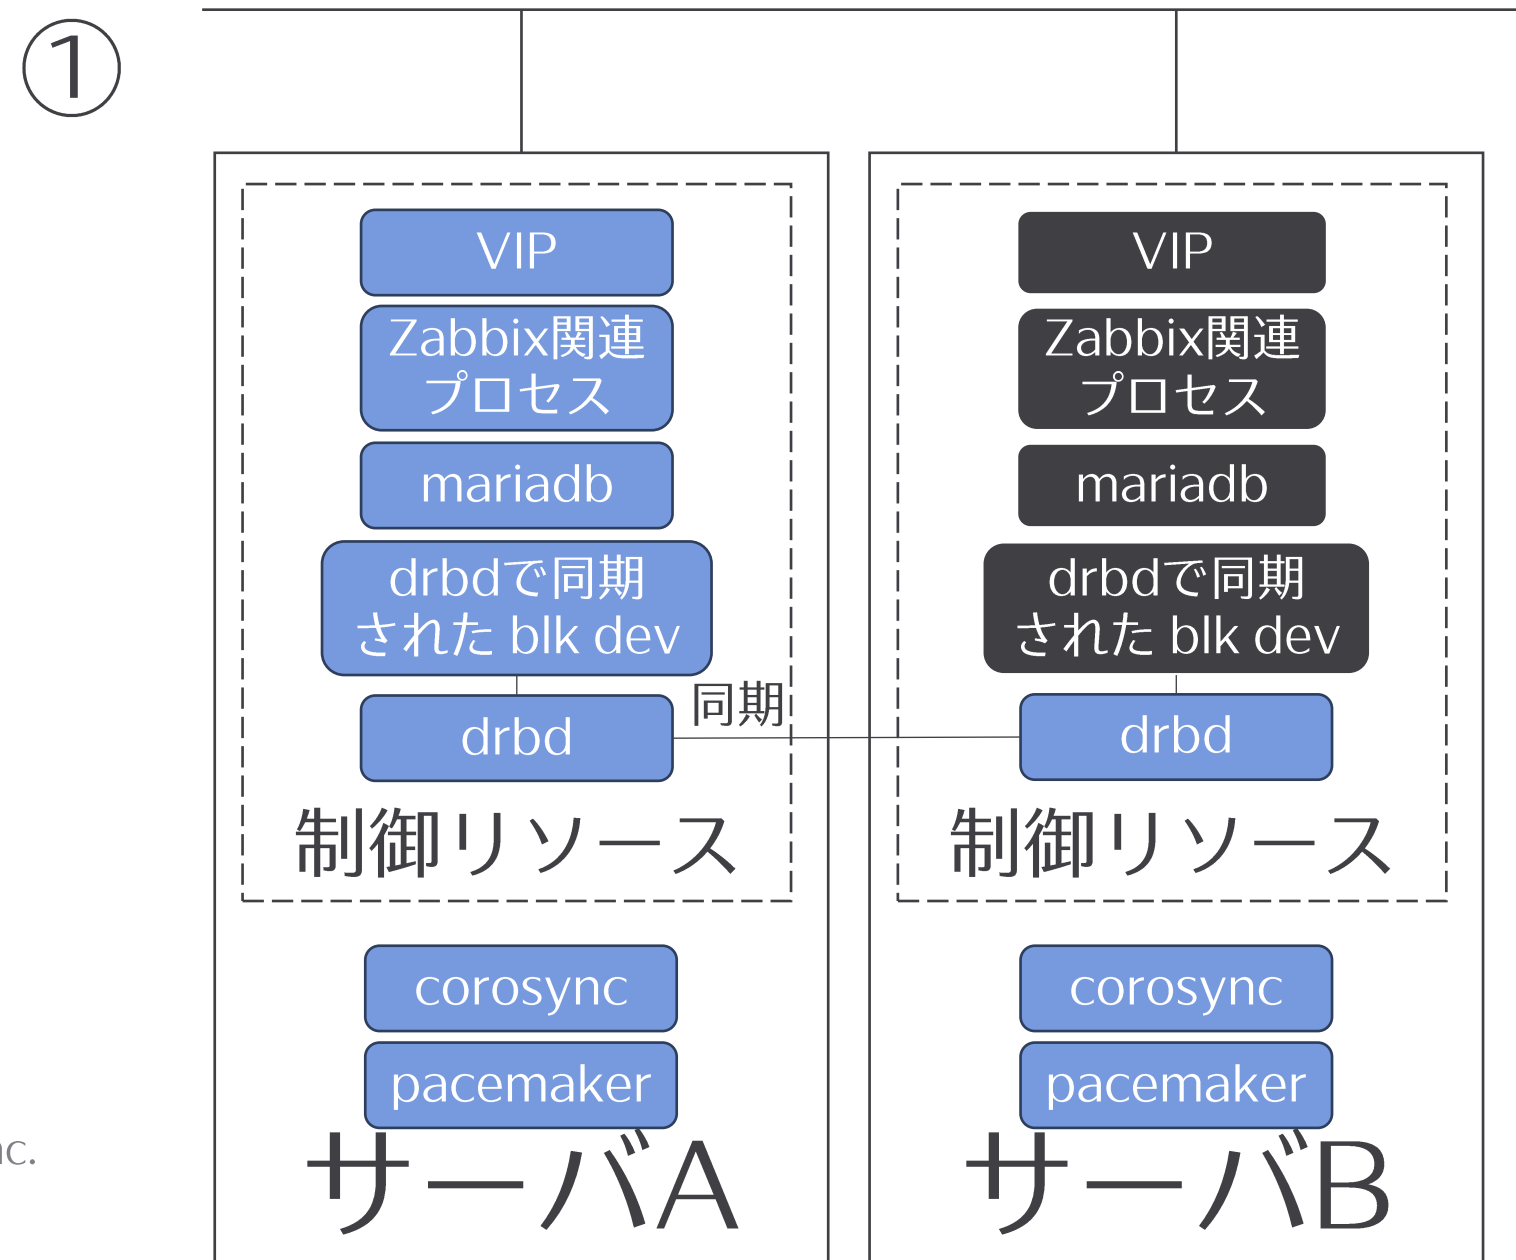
①

VIP
Zabbix関連プロセス
mariadb
drbdで同期された blk dev
drbd
同期
制御リソース

VIP
Zabbix関連プロセス
mariadb
drbdで同期された blk dev
drbd
制御リソース

corosync
pacemaker
サーバA

corosync
pacemaker
サーバB

nc.